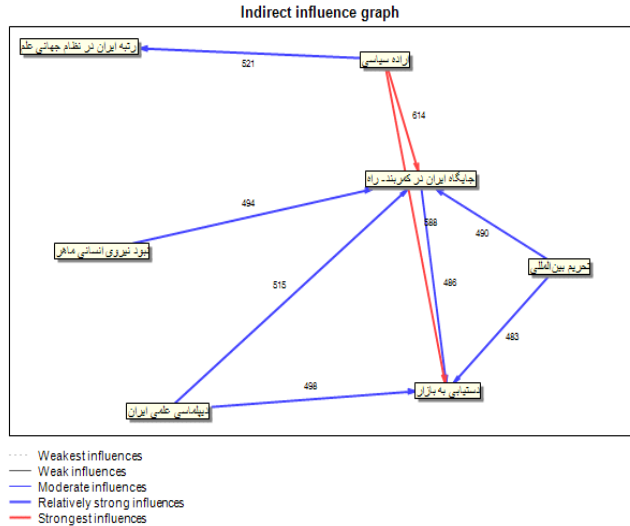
Indirect influence graph

رتبه ایران در نظام جهانی علم

اراده سیاسی

521

614

جایگاه ایران در کمربند- راه

494

588

490

کمبود نیروی انسانی ماهر

تحریم بین المللی

515

486

483

498

دیپلماسی علمی ایران

دستیابی به بازار

Weakest influences
Weak influences
Moderate influences
Relatively strong influences
Strongest influences